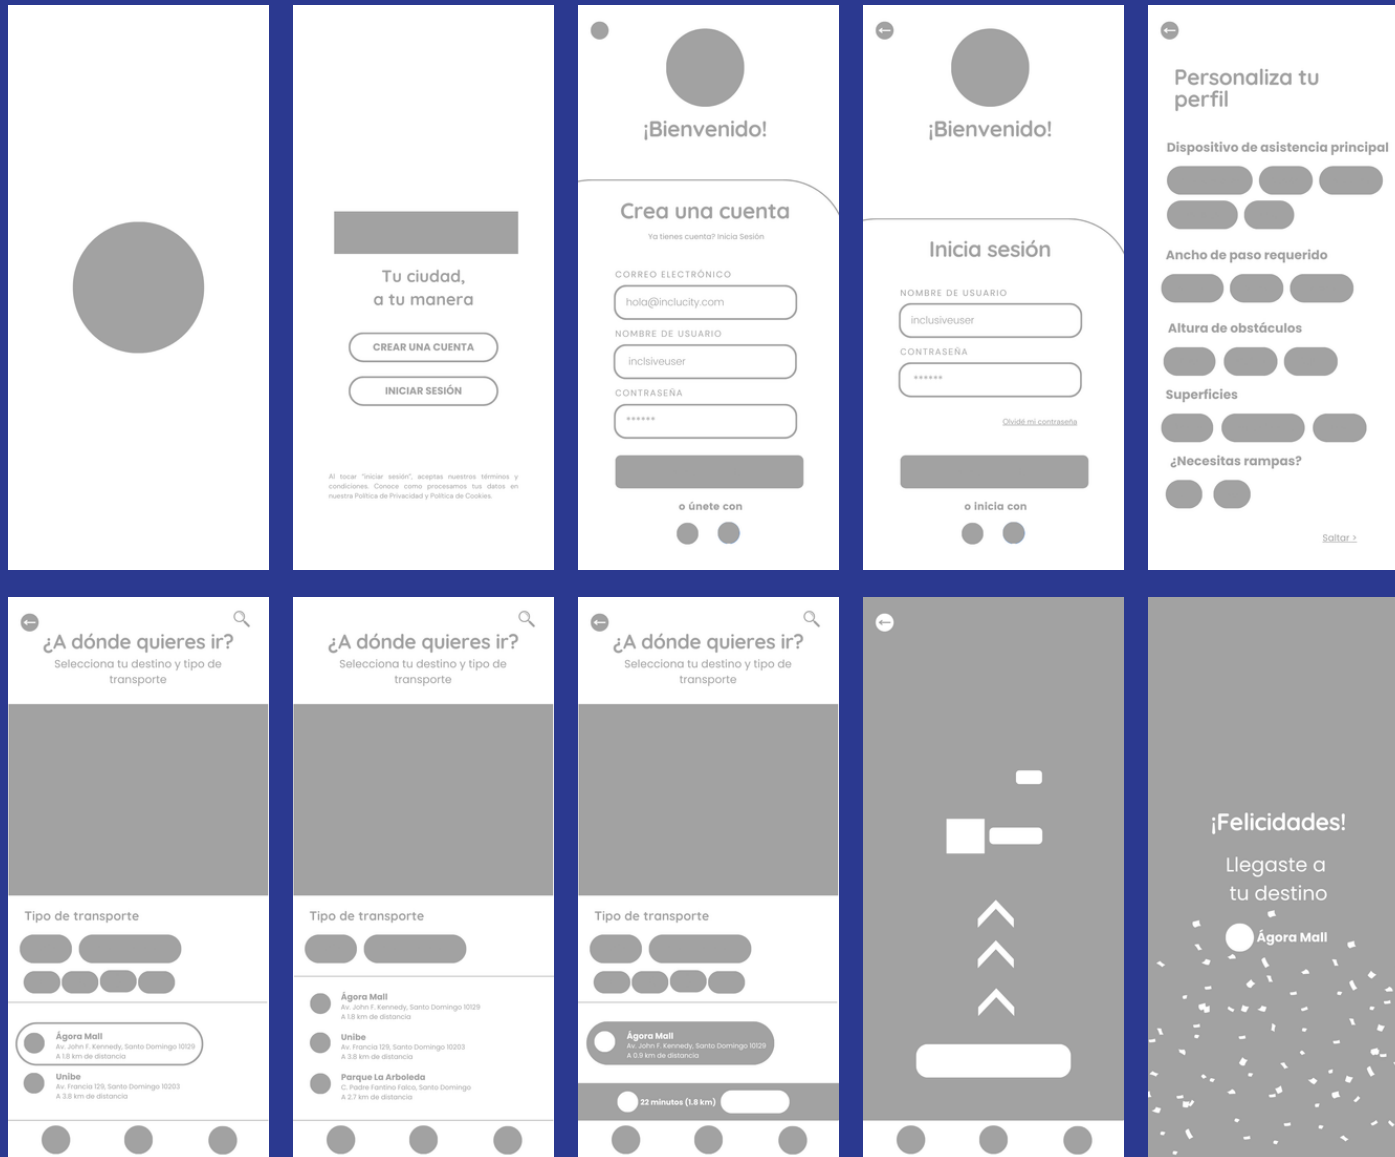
Tu ciudad,
a tu manera

CREAR UNA CUENTA

INICIAR SESIÓN

Al tocar "iniciar sesión", aceptas nuestros términos y condiciones. Conoce cómo procesamos tus datos en nuestra Política de Privacidad y Política de Cookies.

¡Bienvenido!

Crea una cuenta

Ya tienes cuenta? Inicia Sesión

CORREO ELECTRÓNICO

hola@inclucity.com

NOMBRE DE USUARIO

inclsiveuser

CONTRASEÑA

******

o únete con

¡Bienvenido!

Inicia sesión

NOMBRE DE USUARIO

inclusiveuser

CONTRASEÑA

******

Olvidé mi contraseña

o inicia con

Personaliza tu perfil

Dispositivo de asistencia principal

Ancho de paso requerido

Altura de obstáculos

Superficies

¿Necesitas rampas?

Saltar >

¿A dónde quieres ir?
Selecciona tu destino y tipo de transporte

Tipo de transporte

Ágora Mall
Av. John F. Kennedy, Santo Domingo 10129
A 1.8 km de distancia

Unibe
Av. Francia 129, Santo Domingo 10203
A 3.8 km de distancia

¿A dónde quieres ir?
Selecciona tu destino y tipo de transporte

Tipo de transporte

Ágora Mall
Av. John F. Kennedy, Santo Domingo 10129
A 1.8 km de distancia

Unibe
Av. Francia 129, Santo Domingo 10203
A 3.8 km de distancia

Parque La Arboleda
C. Padre Fantino Falco, Santo Domingo
A 2.7 km de distancia

¿A dónde quieres ir?
Selecciona tu destino y tipo de transporte

Tipo de transporte

Ágora Mall
Av. John F. Kennedy, Santo Domingo 10129
A 0.9 km de distancia

22 minutos (1.8 km)

¡Felicidades!

Llegaste a tu destino

Ágora Mall